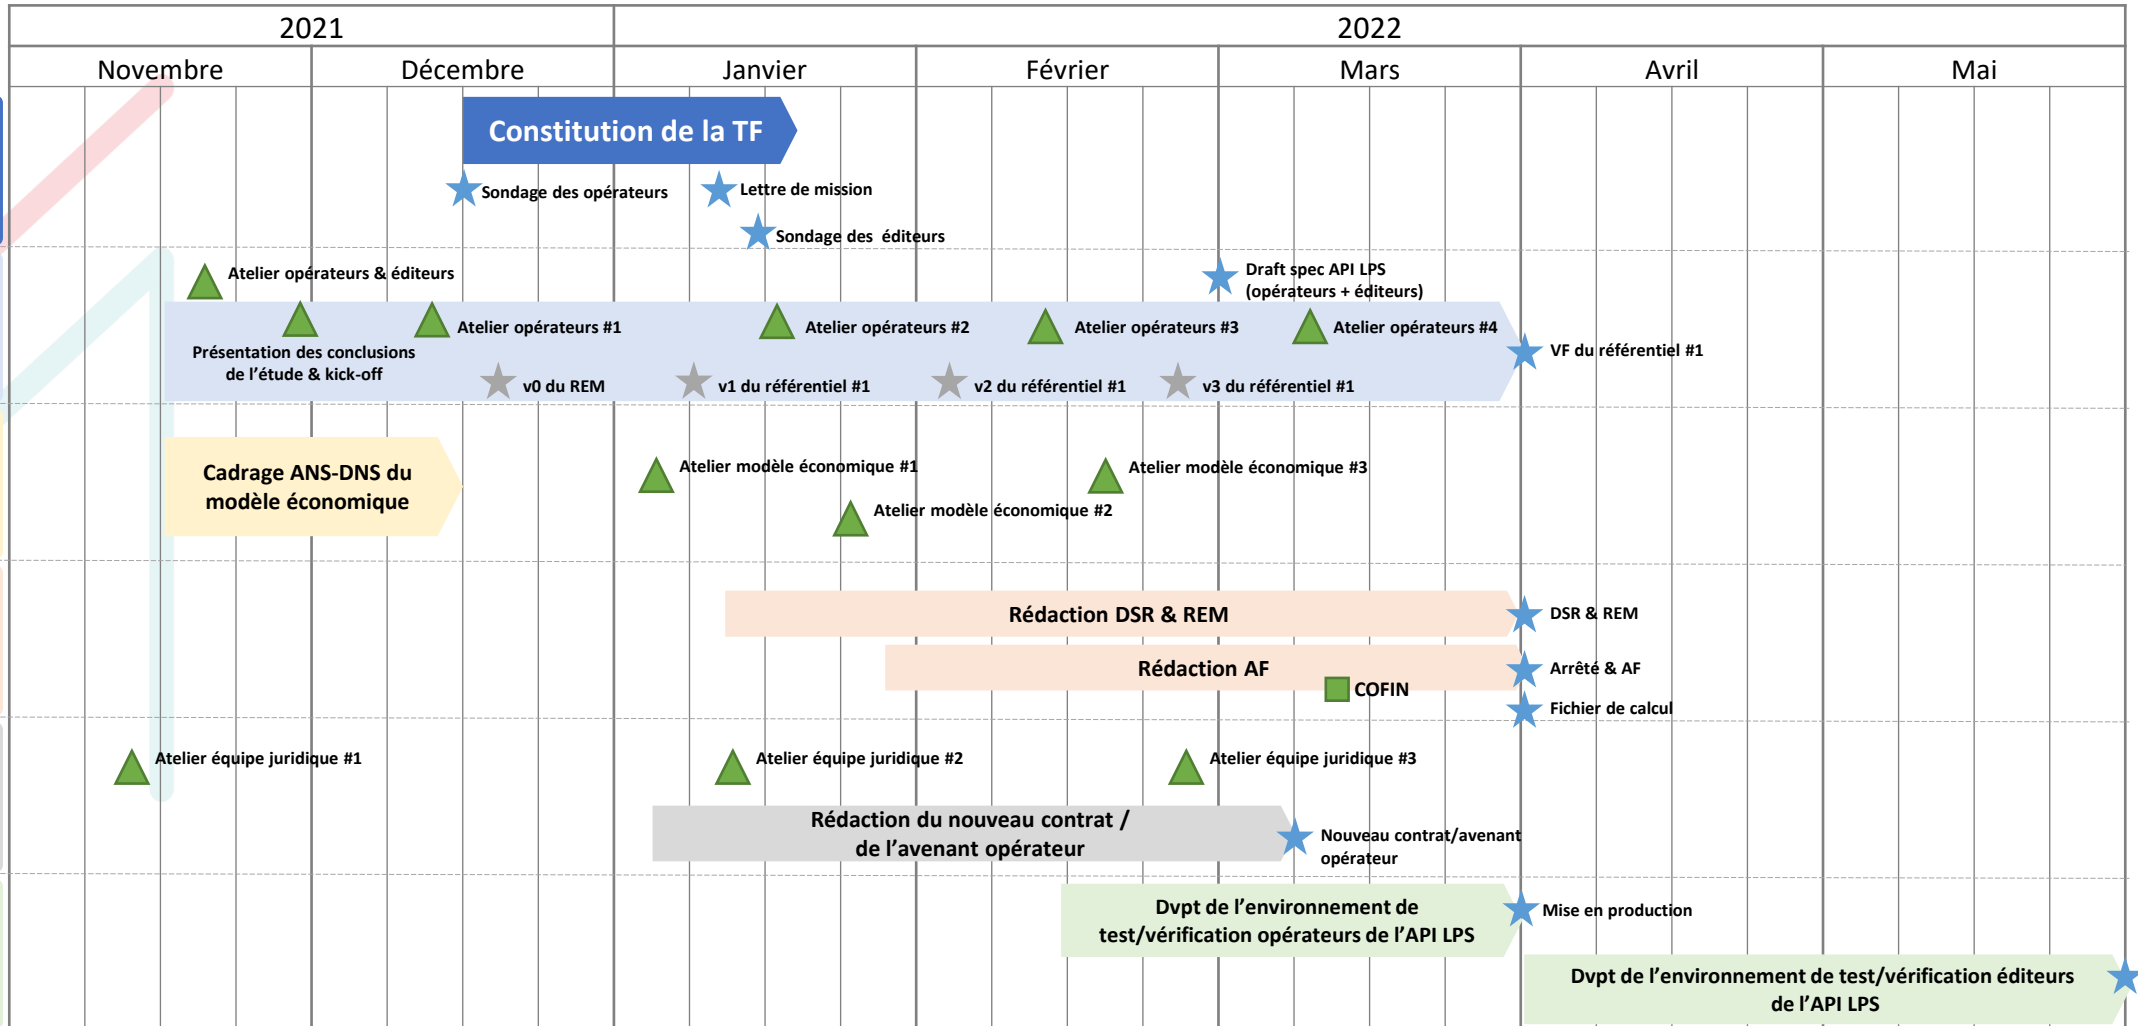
| 2021 | | 2022 | | | | |
|---|---|---|---|---|---|---|
| Novembre | Décembre | Janvier | Février | Mars | Avril | Mai |

Constitution de la TF

Sondage des opérateurs

Lettre de mission

Sondage des éditeurs

Atelier opérateurs & éditeurs

Draft spec API LPS (opérateurs + éditeurs)

Atelier opérateurs #1

Atelier opérateurs #2

Atelier opérateurs #3

Atelier opérateurs #4

Présentation des conclusions de l'étude & kick-off

VF du référentiel #1

v0 du REM

v1 du référentiel #1

v2 du référentiel #1

v3 du référentiel #1

Cadrage ANS-DNS du modèle économique

Atelier modèle économique #1

Atelier modèle économique #3

Atelier modèle économique #2

Rédaction DSR & REM

DSR & REM

Rédaction AF

Arrêté & AF

COFIN

Fichier de calcul

Atelier équipe juridique #1

Atelier équipe juridique #2

Atelier équipe juridique #3

Rédaction du nouveau contrat / de l'avenant opérateur

Nouveau contrat/avenant opérateur

Dvpt de l'environnement de test/vérification opérateurs de l'API LPS

Mise en production

Dvpt de l'environnement de test/vérification éditeurs de l'API LPS